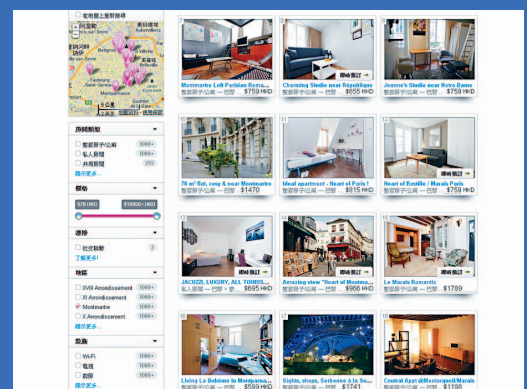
在地圖上搜尋
Aubervilliers
Bobigny
Nanterre
Paris
全景圖

房源類型
整套房子/公寓 1000+
私人房間 1000+
共用房間 255
顯示更多

價格
$78 HKD
$10000+ HKD

選項
社交聯繫 2
了解更多

地區
XVIII Arrondissement 1000+
XI Arrondissement 1000+
Montmartre 1000+
X Arrondissement 1000+
顯示更多

設施
Wi-Fi
電視
廚房
顯示更多

7
Montmartre Left Parisian Roma...
整套房子/公寓 — 巴黎 $759 HKD

8
Charming Studio near République
整套房子/公寓 — 巴黎 $655 HKD
即時預訂

9
Jeanne's Studio near Notre Dame
整套房子/公寓 — 巴黎 $759 HKD

10
78 m² flat, cosy & near Montmartre
整套房子/公寓 — 巴黎 $1478

11
Ideal apartment - Heart of Paris !
整套房子/公寓 — 巴黎 $615 HKD
即時預訂

12
Heart of Bastille / Marais Paris
整套房子/公寓 — 巴黎 $759 HKD

13
JACUZZI, LUXURY, ALL TOURIS...
私人房間 — 巴黎 $695 HKD
即時預訂

14
Amazing view "Heart of Montma...
整套房子/公寓 — 巴黎 $986 HKD
即時預訂

15
Le Marais Romantic
整套房子/公寓 — 巴黎 $1789
即時預訂

16
Living La Bohème in Montparna...
整套房子/公寓 — 巴黎 $599 HKD

17
Sights, shops, Sorbonne & la So...
整套房子/公寓 — 巴黎 $1741

18
Central Appt @Montorgueil/Marais
整套房子/公寓 — 巴黎 $1198